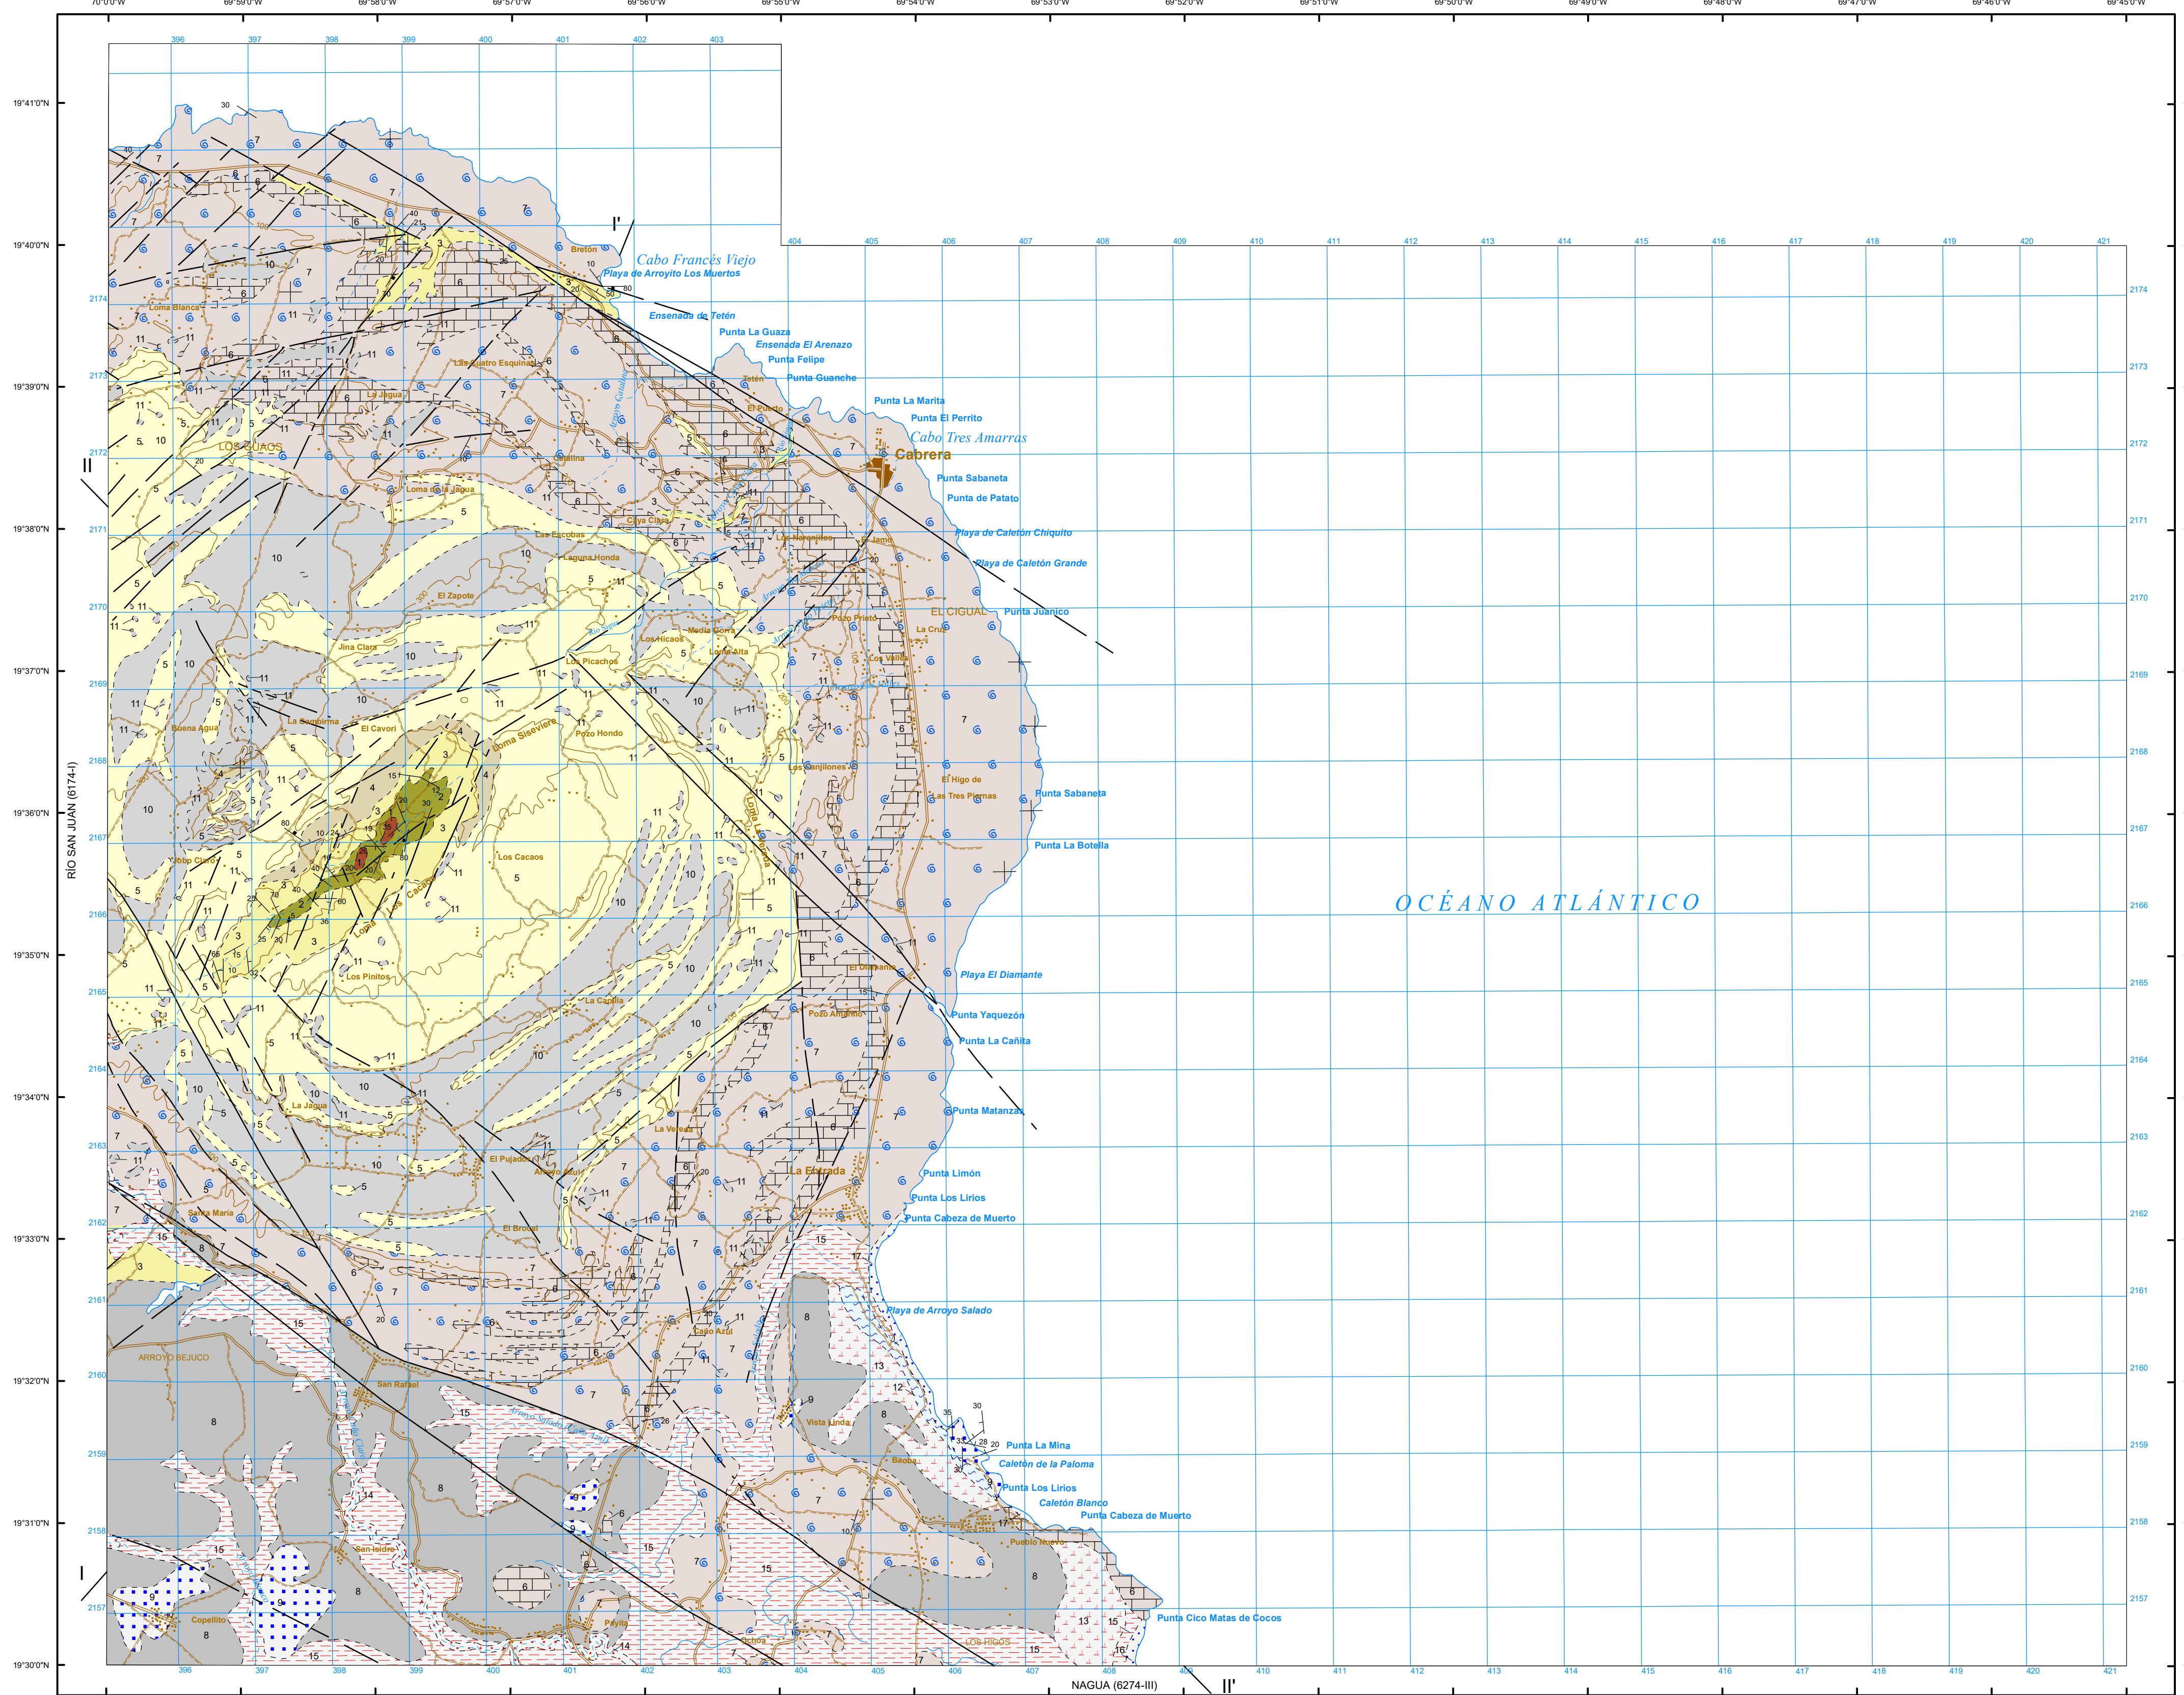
70°0'0"W 69°59'0"W 69°58'0"W 69°57'0"W 69°56'0"W 69°55'0"W 69°54'0"W 69°53'0"W 69°52'0"W 69°51'0"W 69°50'0"W 69°49'0"W 69°48'0"W 69°47'0"W 69°46'0"W 69°45'0"W

19°41'0"N
19°40'0"N
19°39'0"N
19°38'0"N
19°37'0"N
19°36'0"N
19°35'0"N
19°34'0"N
19°33'0"N
19°32'0"N
19°31'0"N
19°30'0"N

396 397 398 399 400 401 402 403
404 405 406 407 408 409 410 411 412 413 414 415 416 417 418 419 420 421

2174 2173 2172 2171 2170 2169 2168 2167 2166 2165 2164 2163 2162 2161 2160 2159 2158 2157

RÍO SAN JUAN (6174-I)

NAGUA (6274-III)

I'
II
I
II'

Cabo Francés Viejo
Playa de Arroyito Los Muertos
Bretón
Ensenada de Tetén
Punta La Guaza
Ensenada El Arenazo
Punta Felipe
Tetén
Punta Guanche
Punta La Marita
Punta El Perrito
El Puerto
Cabo Tres Amarras
Cabrera
Punta Sabaneta
Punta de Patato
Playa de Caletón Chiquito
Playa de Caletón Grande
EL CIGUAL
Punta Juanico
Punta Sabaneta
Punta La Botella
OCÉANO ATLÁNTICO
Playa El Diamante
Punta Yaquezón
Punta La Cañita
Punta Matanzas
Punta Limón
Punta Los Lirios
Punta Cabeza de Muerto
Playa de Arroyo Salado
Punta La Mina
Caletón de la Paloma
Punta Los Lirios
Caletón Blanco
Punta Cabeza de Muerto
Punta Cico Matas de Cocos

Loma Blanca
Las Cuatro Esquinas
La Jagua
LOS GUAOS
Loma de la Jagua
Cerro Chiquito
Caya Clara
Las Escobas
Laguna Honda
Los Naranjitos
El Jamo
El Zapote
Pozo Prieto
La Cruz
Los Vallés
Jina Clara
Los Hicacos
Media Gorra
Loma Alta
Los Picachos
La Sombrima
El Cavori
Buena Agua
Loma Sieviare
Pozo Hondo
Los Canjilones
El Higo de Las Tres Piernas
Loma La Joya
Los Cacaos
Loma Los Cacaos
Los Pinitos
El Diamante
La Capilla
Pozo Arbonito
La Jagua
La Vereda
El Pujado
Arroyo Azul
La Estrada
El Brocal
Santa María
Cabo Azul
ARROYO BEJUCO
San Rafael
Arroyo Salado
Vista Linda
Baoba
Pueblo Nuevo
San Isidro
Copellito
Payita
Ochoa
LOS HIGOS
Arroyo Gaspar
Río Ysidro